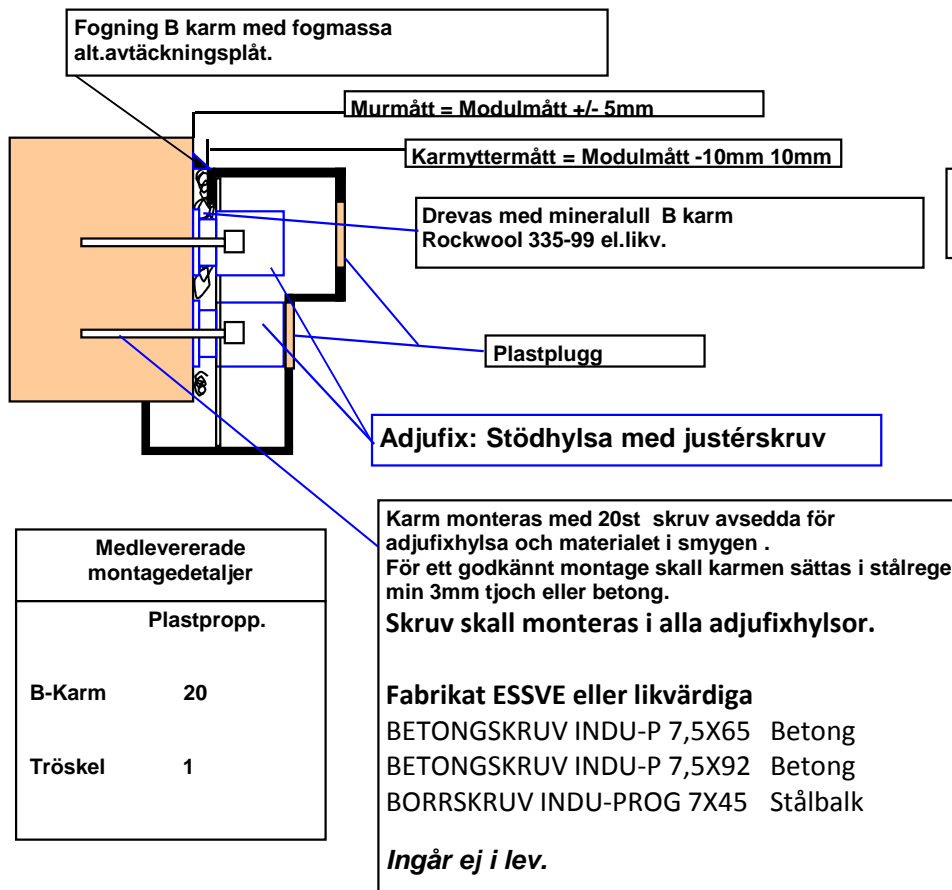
Fogning B karm med fogmassa alt.avtäckningsplåt.

Murmått = Modulmått +/- 5mm

Karmyttermått = Modulmått -10mm 10mm

Drevas med mineralull B karm Rockwool 335-99 el.likv.

Plastplugg

Adjufix: Stödhylsa med justérskruv

| Medlevererade montagedetaljer | |
|---|---|
| | Plastpropp. |
| B-Karm | 20 |
| Tröskel | 1 |

Karm monteras med 20st skruv avsedda för adjufixhylsa och materialet i smygen .
För ett godkännt montage skall karmen sättas i stålrege
min 3mm tjoch eller betong.
Skruv skall monteras i alla adjufixhylsor.

Fabrikat ESSVE eller likvärdiga
BETONGSKRUV INDU-P 7,5X65 Betong
BETONGSKRUV INDU-P 7,5X92 Betong
BORRSKRUV INDU-PROG 7X45 Stålbalk

Ingår ej i lev.